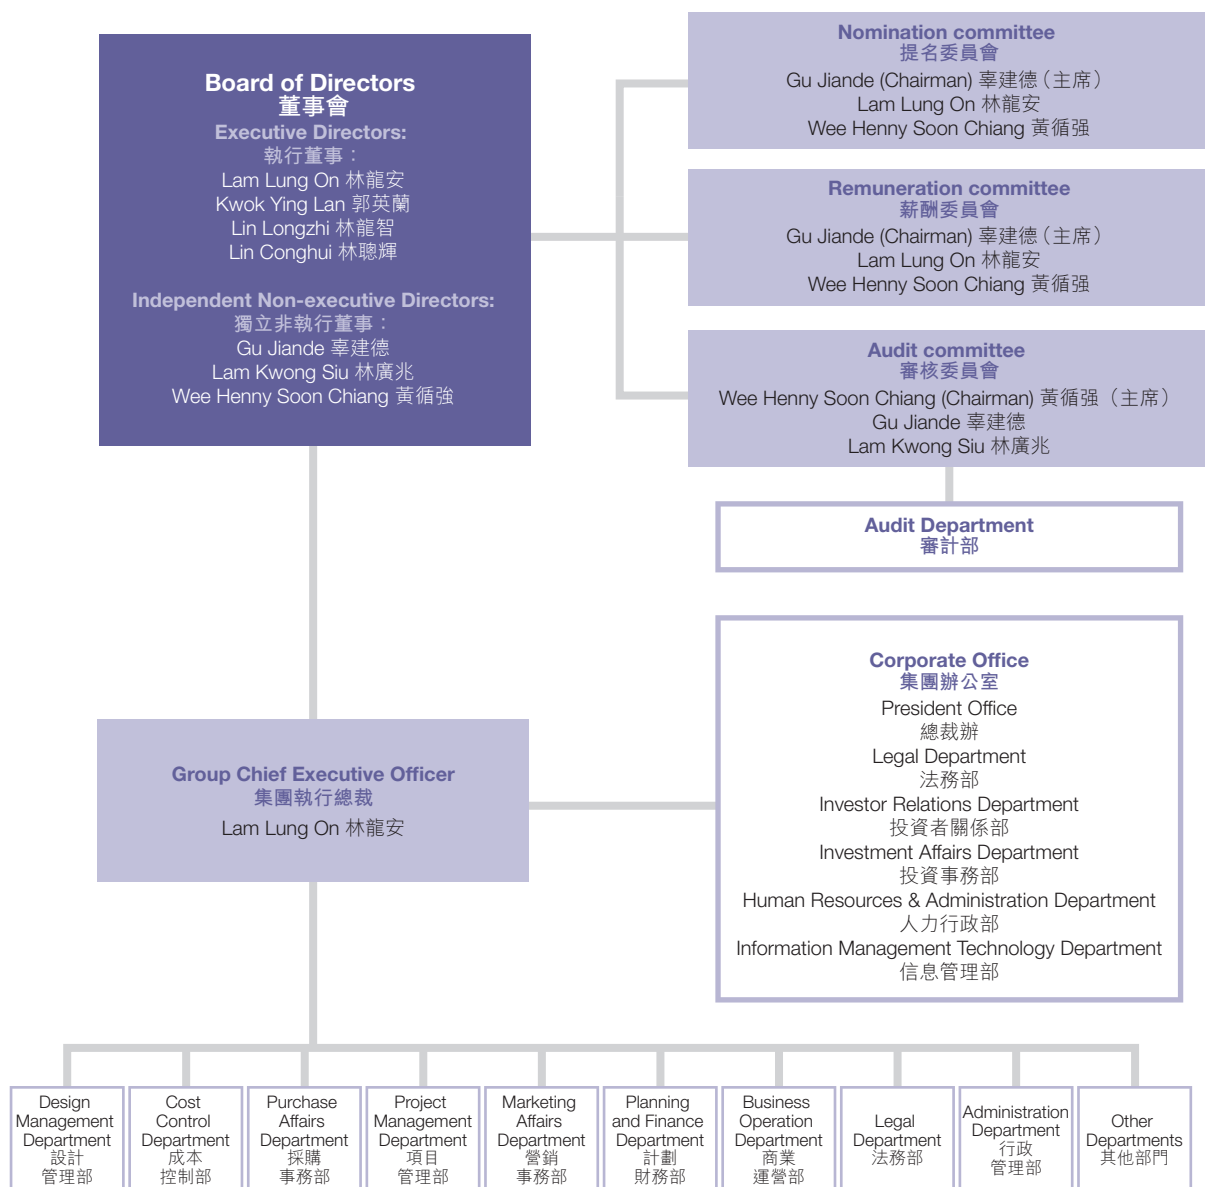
Board of Directors
董事會
Executive Directors:
執行董事：
Lam Lung On 林龍安
Kwok Ying Lan 郭英蘭
Lin Longzhi 林龍智
Lin Conghui 林聰輝

Independent Non-executive Directors:
獨立非執行董事：
Gu Jiande 辜建德
Lam Kwong Siu 林廣兆
Wee Henny Soon Chiang 黃循強

Nomination committee
提名委員會
Gu Jiande (Chairman) 辜建德（主席）
Lam Lung On 林龍安
Wee Henny Soon Chiang 黃循强

Remuneration committee
薪酬委員會
Gu Jiande (Chairman) 辜建德（主席）
Lam Lung On 林龍安
Wee Henny Soon Chiang 黃循强

Audit committee
審核委員會
Wee Henny Soon Chiang (Chairman) 黃循强（主席）
Gu Jiande 辜建德
Lam Kwong Siu 林廣兆

Audit Department
審計部

Corporate Office
集團辦公室
President Office
總裁辦
Legal Department
法務部
Investor Relations Department
投資者關係部
Investment Affairs Department
投資事務部
Human Resources & Administration Department
人力行政部
Information Management Technology Department
信息管理部

Group Chief Executive Officer
集團執行總裁
Lam Lung On 林龍安

Design Management Department
設計管理部

Cost Control Department
成本控制部

Purchase Affairs Department
採購事務部

Project Management Department
項目管理部

Marketing Affairs Department
營銷事務部

Planning and Finance Department
計劃財務部

Business Operation Department
商業運營部

Legal Department
法務部

Administration Department
行政管理部

Other Departments
其他部門